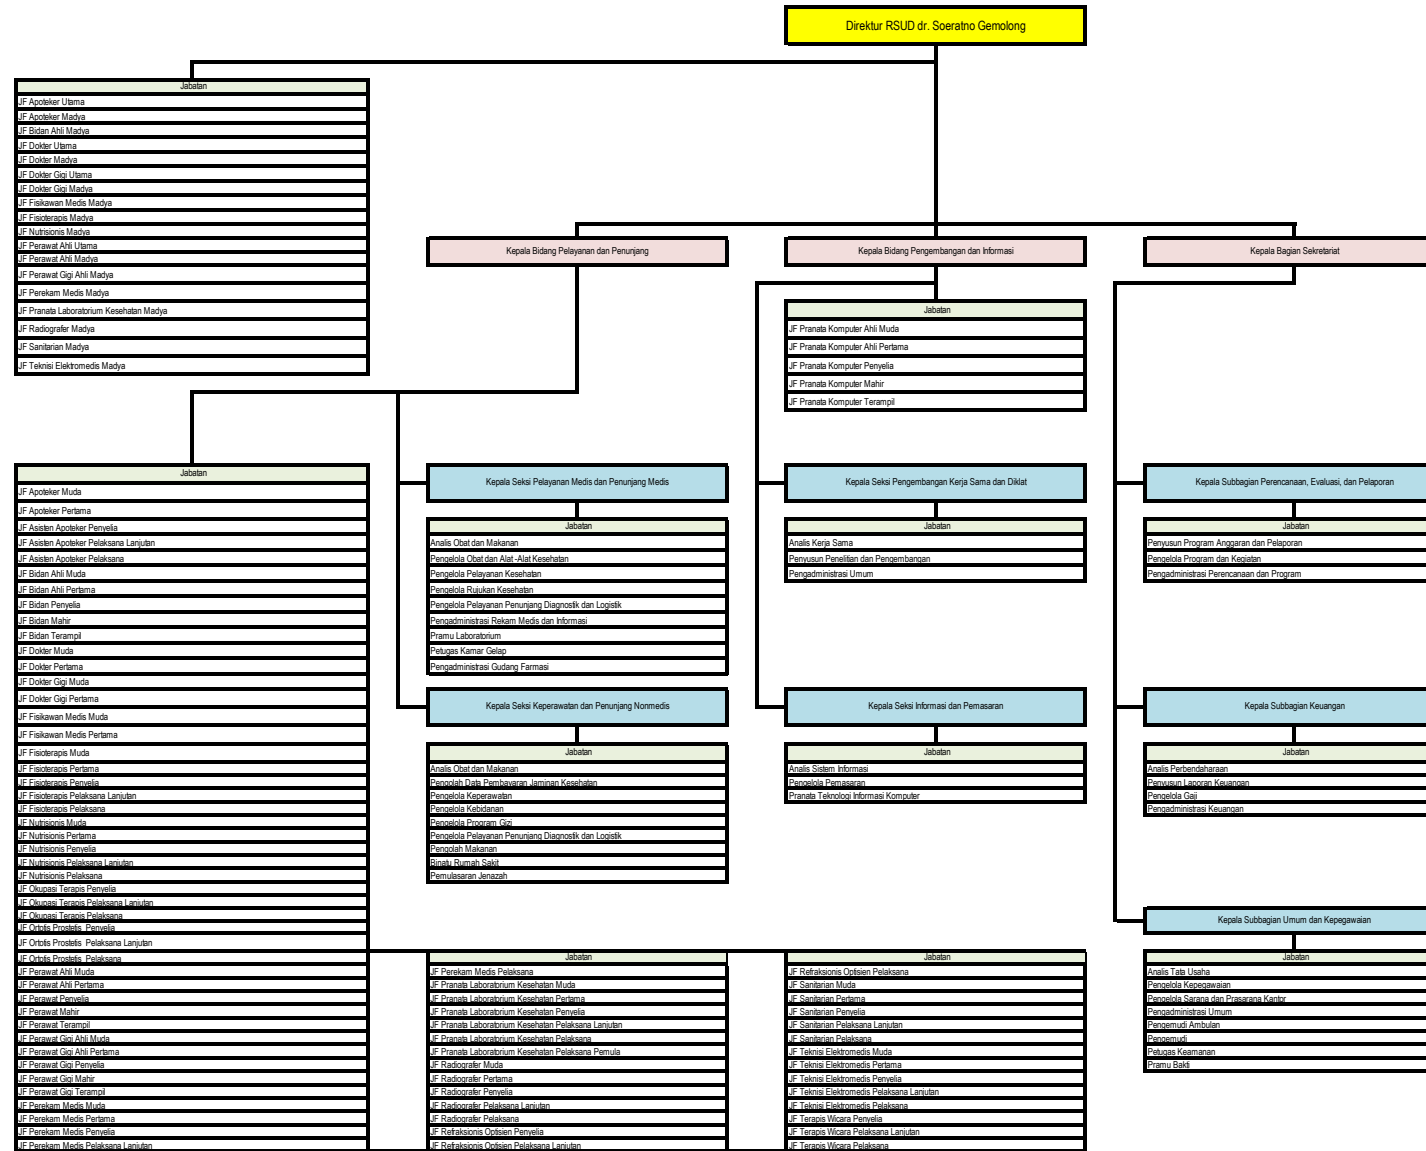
Direktur RSUD dr. Soeratno Gemolong

| Jabatan |
|---|
| JF Apoteker Utama |
| JF Apoteker Madya |
| JF Bidan Ahli Madya |
| JF Dokter Utama |
| JF Dokter Madya |
| JF Dokter Gigi Utama |
| JF Dokter Gigi Madya |
| JF Fisikawan Medis Madya |
| JF Fisioterapis Madya |
| JF Nutrisionis Madya |
| JF Perawat Ahli Utama |
| JF Perawat Ahli Madya |
| JF Perawat Gigi Ahli Madya |
| JF Perekam Medis Madya |
| JF Pranata Laboratorium Kesehatan Madya |
| JF Radiografer Madya |
| JF Sanitarian Madya |
| JF Teknisi Elektromedis Madya |

Kepala Bidang Pelayanan dan Penunjang

Kepala Bidang Pengembangan dan Informasi

Kepala Bagian Sekretariat

| Jabatan |
|---|
| JF Pranata Komputer Ahli Muda |
| JF Pranata Komputer Ahli Pertama |
| JF Pranata Komputer Penyelia |
| JF Pranata Komputer Mahir |
| JF Pranata Komputer Terampil |

| Jabatan |
|---|
| JF Apoteker Muda |
| JF Apoteker Pertama |
| JF Asisten Apoteker Penyelia |
| JF Asisten Apoteker Pelaksana Lanjutan |
| JF Asisten Apoteker Pelaksana |
| JF Bidan Ahli Muda |
| JF Bidan Ahli Pertama |
| JF Bidan Penyelia |
| JF Bidan Mahir |
| JF Bidan Terampil |
| JF Dokter Muda |
| JF Dokter Pertama |
| JF Dokter Gigi Muda |
| JF Dokter Gigi Pertama |
| JF Fisikawan Medis Muda |
| JF Fisikawan Medis Pertama |
| JF Fisioterapis Muda |
| JF Fisioterapis Pertama |
| JF Fisioterapis Penyelia |
| JF Fisioterapis Pelaksana Lanjutan |
| JF Fisioterapis Pelaksana |
| JF Nutrisionis Muda |
| JF Nutrisionis Pertama |
| JF Nutrisionis Penyelia |
| JF Nutrisionis Pelaksana Lanjutan |
| JF Nutrisionis Pelaksana |
| JF Okupasi Terapis Penyelia |
| JF Okupasi Terapis Pelaksana Lanjutan |
| JF Okupasi Terapis Pelaksana |
| JF Ortotis Prostetis Penyelia |
| JF Ortotis Prostetis Pelaksana Lanjutan |
| JF Ortotis Prostetis Pelaksana |
| JF Perawat Ahli Muda |
| JF Perawat Ahli Pertama |
| JF Perawat Penyelia |
| JF Perawat Mahir |
| JF Perawat Terampil |
| JF Perawat Gigi Ahli Muda |
| JF Perawat Gigi Ahli Pertama |
| JF Perawat Gigi Penyelia |
| JF Perawat Gigi Mahir |
| JF Perawat Gigi Terampil |
| JF Perekam Medis Muda |
| JF Perekam Medis Pertama |
| JF Perekam Medis Penyelia |
| JF Perekam Medis Pelaksana Lanjutan |

Kepala Seksi Pelayanan Medis dan Penunjang Medis

| Jabatan |
|---|
| Analis Obat dan Makanan |
| Pengelola Obat dan Alat -Alat Kesehatan |
| Pengelola Pelayanan Kesehatan |
| Pengelola Rujukan Kesehatan |
| Pengelola Pelayanan Penunjang Diagnostik dan Logistik |
| Pengadministrasi Rekam Medis dan Informasi |
| Pramu Laboratorium |
| Petugas Kamar Gelap |
| Pengadministrasi Gudang Farmasi |

Kepala Seksi Pengembangan Kerja Sama dan Diklat

| Jabatan |
|---|
| Analis Kerja Sama |
| Penyusun Penelitian dan Pengembangan |
| Pengadministrasi Umum |

Kepala Subbagian Perencanaan, Evaluasi, dan Pelaporan

| Jabatan |
|---|
| Penyusun Program Anggaran dan Pelaporan |
| Pengelola Program dan Kegiatan |
| Pengadministrasi Perencanaan dan Program |

Kepala Seksi Keperawatan dan Penunjang Nonmedis

| Jabatan |
|---|
| Analis Obat dan Makanan |
| Pengolah Data Pembayaran Jaminan Kesehatan |
| Pengelola Keperawatan |
| Pengelola Kebidanan |
| Pengelola Program Gizi |
| Pengelola Pelayanan Penunjang Diagnostik dan Logistik |
| Pengolah Makanan |
| Binatu Rumah Sakit |
| Pemulasaran Jenazah |

Kepala Seksi Informasi dan Pemasaran

| Jabatan |
|---|
| Analis Sistem Informasi |
| Pengelola Pemasaran |
| Pranata Teknologi Informasi Komputer |

Kepala Subbagian Keuangan

| Jabatan |
|---|
| Analis Perbendaharaan |
| Penyusun Laporan Keuangan |
| Pengelola Gaji |
| Pengadministrasi Keuangan |

Kepala Subbagian Umum dan Kepegawaian

| Jabatan |
|---|
| JF Perekam Medis Pelaksana |
| JF Pranata Laboratorium Kesehatan Muda |
| JF Pranata Laboratorium Kesehatan Pertama |
| JF Pranata Laboratorium Kesehatan Penyelia |
| JF Pranata Laboratorium Kesehatan Pelaksana Lanjutan |
| JF Pranata Laboratorium Kesehatan Pelaksana |
| JF Pranata Laboratorium Kesehatan Pelaksana Pemula |
| JF Radiografer Muda |
| JF Radiografer Pertama |
| JF Radiografer Penyelia |
| JF Radiografer Pelaksana Lanjutan |
| JF Radiografer Pelaksana |
| JF Refraksionis Optisien Penyelia |
| JF Refraksionis Optisien Pelaksana Lanjutan |

| Jabatan |
|---|
| JF Refraksionis Optisien Pelaksana |
| JF Sanitarian Muda |
| JF Sanitarian Pertama |
| JF Sanitarian Penyelia |
| JF Sanitarian Pelaksana Lanjutan |
| JF Sanitarian Pelaksana |
| JF Teknisi Elektromedis Muda |
| JF Teknisi Elektromedis Pertama |
| JF Teknisi Elektromedis Penyelia |
| JF Teknisi Elektromedis Pelaksana Lanjutan |
| JF Teknisi Elektromedis Pelaksana |
| JF Terapis Wicara Penyelia |
| JF Terapis Wicara Pelaksana Lanjutan |
| JF Terapis Wicara Pelaksana |

| Jabatan |
|---|
| Analis Tata Usaha |
| Pengelola Kepegawaian |
| Pengelola Sarana dan Prasarana Kantor |
| Pengadministrasi Umum |
| Pengemudi Ambulan |
| Pengemudi |
| Petugas Keamanan |
| Pramu Bakti |